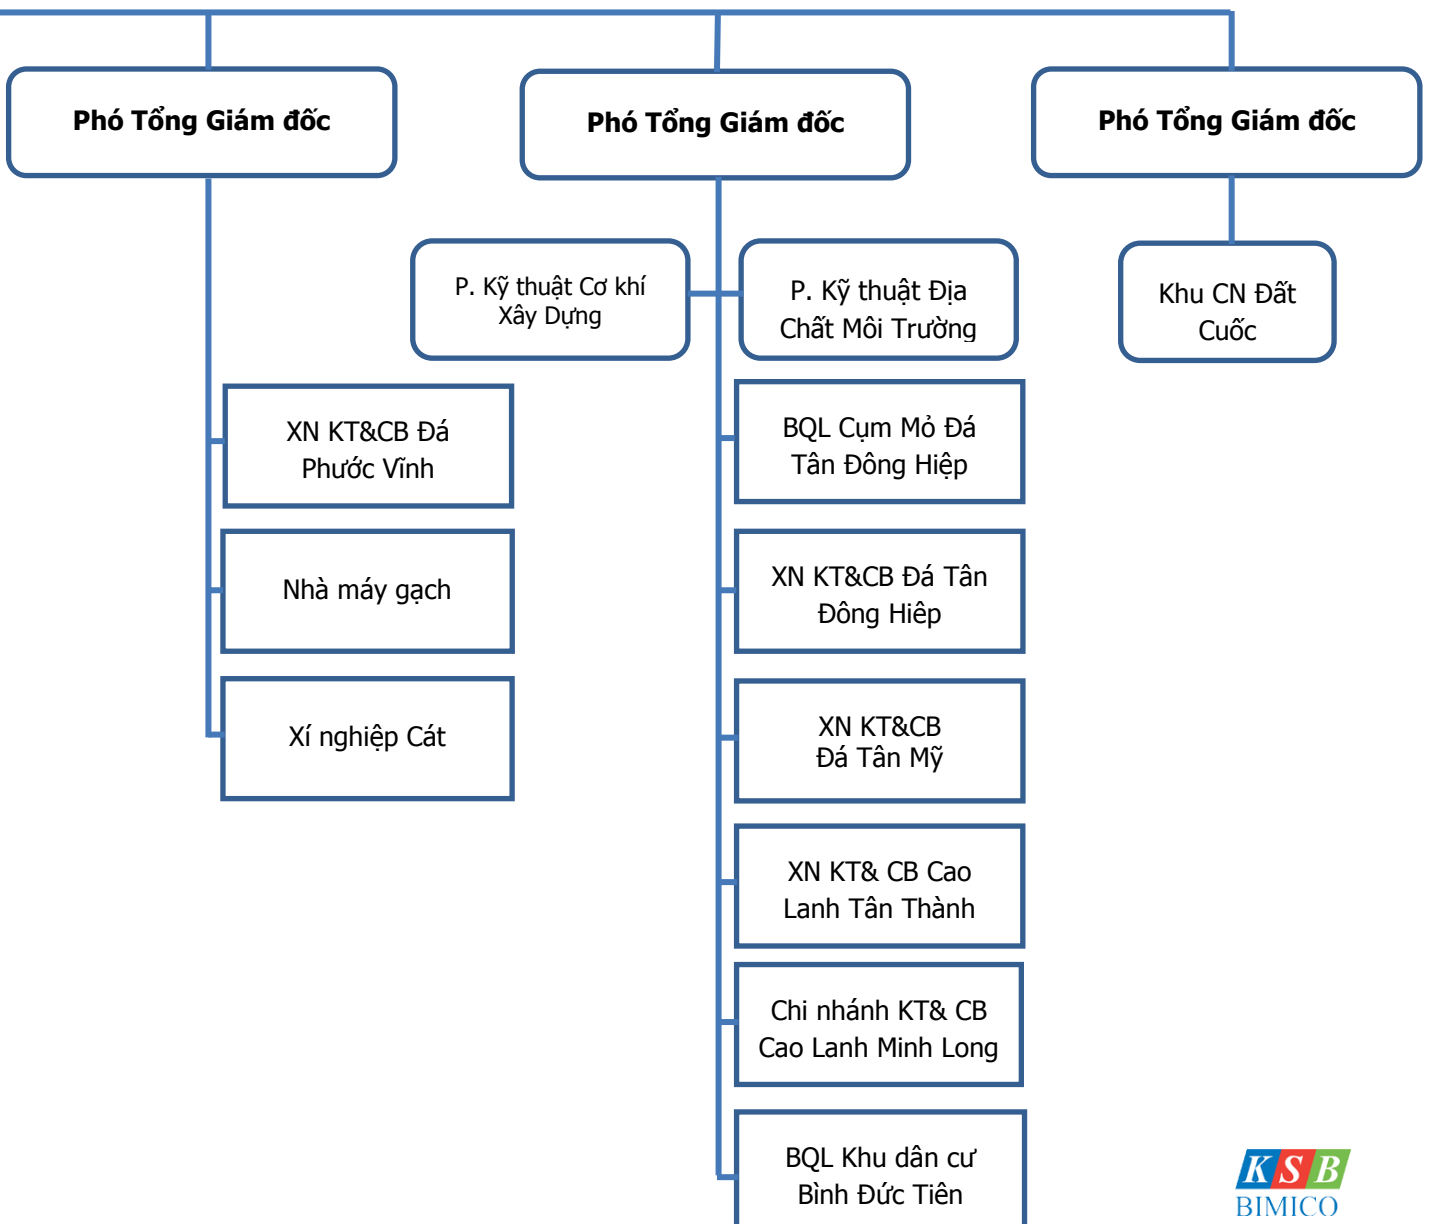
Phó Tổng Giám đốc

Phó Tổng Giám đốc

Phó Tổng Giám đốc

P. Kỹ thuật Cơ khí Xây Dựng

P. Kỹ thuật Địa Chất Môi Trường

Khu CN Đất Cuốc

XN KT&CB Đá Phước Vĩnh

Nhà máy gạch

Xí nghiệp Cát

BQL Cụm Mỏ Đá Tân Đông Hiệp

XN KT&CB Đá Tân Đông Hiêp

XN KT&CB Đá Tân Mỹ

XN KT& CB Cao Lanh Tân Thành

Chi nhánh KT& CB Cao Lanh Minh Long

BQL Khu dân cư Bình Đức Tiên

KSB
BIMICO